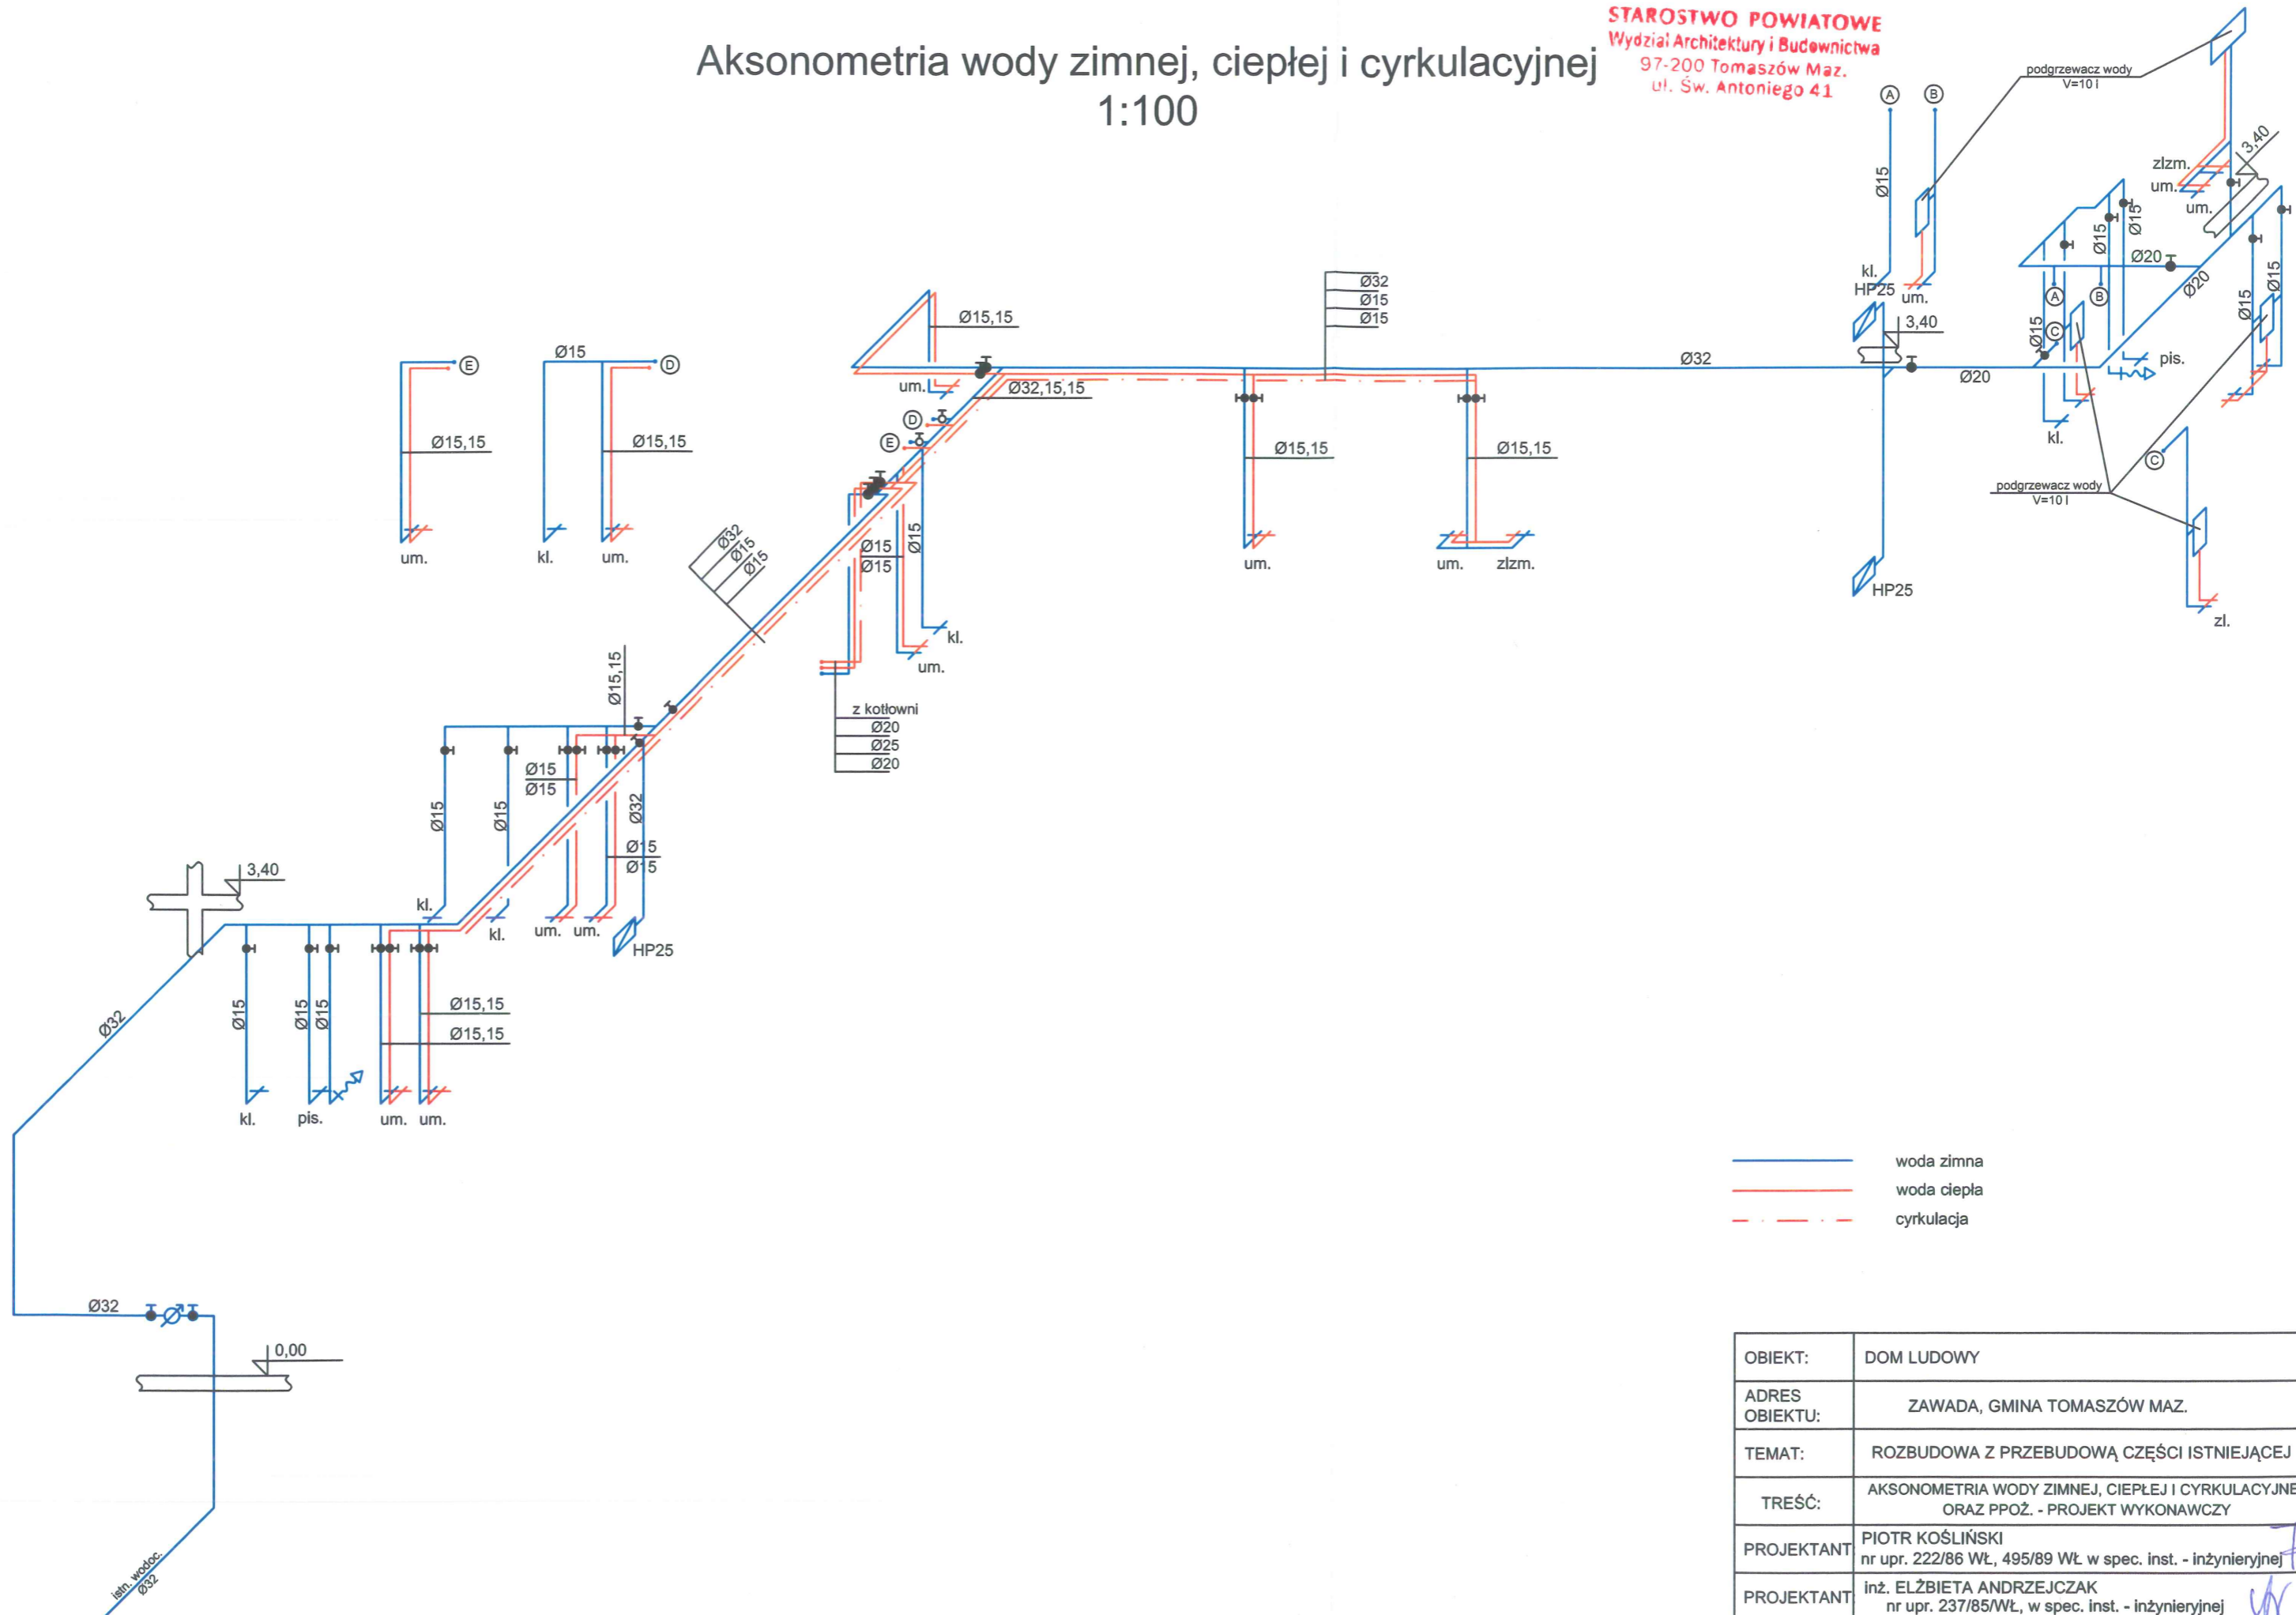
Aksonometria wody zimnej, ciepłej i cyrkulacyjnej
1:100

STAROSTWO POWIATOWE
Wydział Architektury i Budownictwa
97-200 Tomaszów Maz.
ul. Św. Antoniego 41

podgrzewacz wody
V=10 l

Ⓐ Ⓑ

Ø15
zlzm.
um.
um.
3,40
Ø15
Ø15
Ø20
Ø20
Ø15
Ø15
kl.
HP25
um.
3,40
Ⓐ Ⓑ Ⓒ
Ø15
pis.
Ø32
Ø20
kl.
Ⓒ
podgrzewacz wody
V=10 l
HP25
zl.

Ø32
Ø15
Ø15
Ø15,15
um.
Ø32,15,15
Ø15,15
Ø15,15
um.
um.
zlzm.

Ⓔ Ø15 Ⓓ
Ø15,15
Ø15,15
um.
kl.
um.
Ⓓ
Ⓔ
Ø32
Ø15
Ø15
Ø15
Ø15
Ø15
kl.
um.
z kotłowni
Ø20
Ø25
Ø20

Ø15,15
Ø15
Ø15
Ø15
Ø15
Ø32
Ø15
Ø15
3,40
kl.
kl.
um.
um.
HP25
Ø32
Ø15
Ø15
Ø15
Ø15,15
Ø15,15
kl.
pis.
um.
um.

Ø32
0,00
istn. wodoc.
Ø32

woda zimna
woda ciepła
cyrkulacja

| OBIEKT: | DOM LUDOWY |
|---|---|
| ADRES OBIEKTU: | ZAWADA, GMINA TOMASZÓW MAZ. |
| TEMAT: | ROZBUDOWA Z PRZEBUDOWĄ CZĘŚCI ISTNIEJĄCEJ |
| TREŚĆ: | AKSONOMETRIA WODY ZIMNEJ, CIEPŁEJ I CYRKULACYJNE ORAZ PPOŻ. - PROJEKT WYKONAWCZY |
| PROJEKTANT | PIOTR KOŚLIŃSKI nr upr. 222/86 WŁ, 495/89 WŁ w spec. inst. - inżynieryjnej |
| PROJEKTANT | inż. ELŻBIETA ANDRZEJCZAK nr upr. 237/85/WŁ, w spec. inst. - inżynieryjnej |